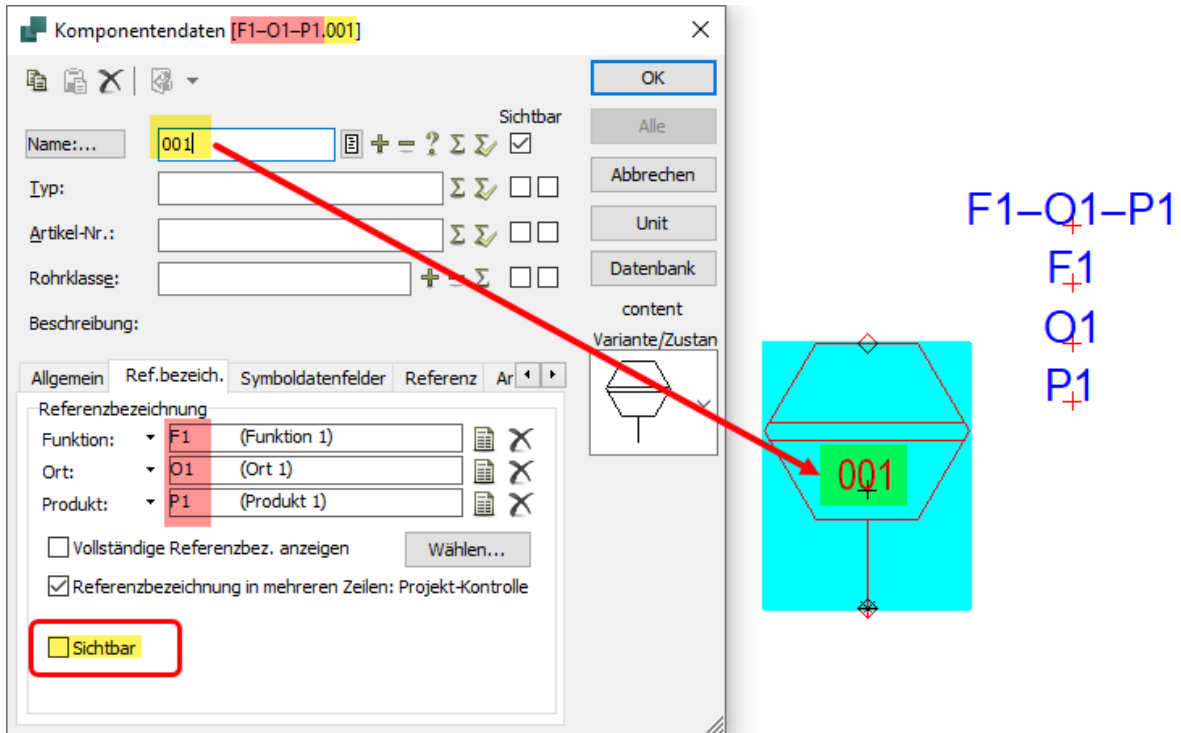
Komponentendaten [F1–O1–P1.001]

OK

Alle

Abbrechen

Unit

Datenbank

Sichtbar

Name:...
001

Typ:

Artikel-Nr.:

Rohrklasse:

Beschreibung:

content

Variante/Zustan

Allgemein | Ref.bezeich. | Symboldatenfelder | Referenz | Ar

Referenzbezeichnung

Funktion: F1 (Funktion 1)

Ort: O1 (Ort 1)

Produkt: P1 (Produkt 1)

Vollständige Referenzbez. anzeigen

Wählen...

Referenzbezeichnung in mehreren Zeilen: Projekt-Kontrolle

Sichtbar

F1–O1–P1
F1
O1
P1

001